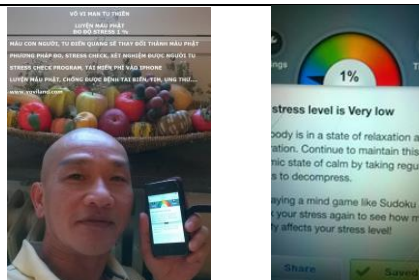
VÔ VI MAN TU THIỀN
LUYỆN MÁU PHẬT
ĐO ĐỘ STRESS 1 %

MÁU CON NGƯỜI, TU ĐIỂN QUANG SẼ THAY ĐỔI THÀNH MÁU PHẬT
PHƯƠNG PHÁP ĐO, STRESS CHECK, XÉT NGHIỆM ĐƯỢC, NGƯỜI TU
STRESS CHECK PROGRAM, TẢI MIỄN PHÍ VÀO IPHONE
LUYỆN MÁU PHẬT, CHỐNG ĐƯỢC BỆNH TAI BIẾN, TIM, UNG THƯ...
www.vovilamtu.com

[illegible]ngs

1%

stress level is Very low

body is in a state of relaxation a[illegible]
ation. Continue to maintain this
mic state of calm by taking regu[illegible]
to decompress.

aying a mind game like Sudoku
k your stress again to see how m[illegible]
ly affects your stress level!

Share

Save